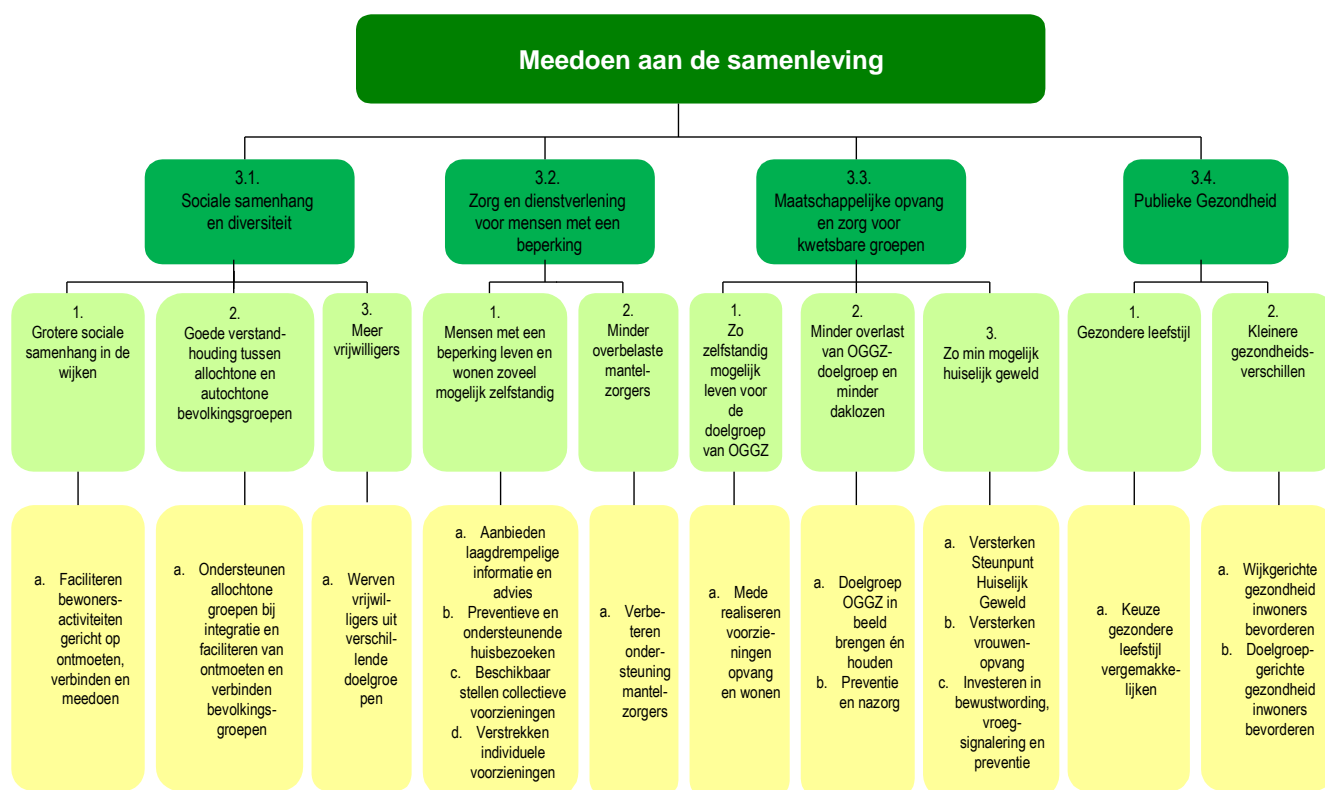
Meedoen aan de samenleving

3.1.
Sociale samenhang en diversiteit

3.2.
Zorg en dienstverlening voor mensen met een beperking

3.3.
Maatschappelijke opvang en zorg voor kwetsbare groepen

3.4.
Publieke Gezondheid

1.
Grotere sociale samenhang in de wijken

2.
Goede verstandhouding tussen allochtone en autochtone bevolkingsgroepen

3.
Meer vrijwilligers

1.
Mensen met een beperking leven en wonen zoveel mogelijk zelfstandig

2.
Minder overbelaste mantelzorgers

1.
Zo zelfstandig mogelijk leven voor de doelgroep van OGGZ

2.
Minder overlast van OGGZ-doelgroep en minder daklozen

3.
Zo min mogelijk huiselijk geweld

1.
Gezondere leefstijl

2.
Kleinere gezondheidsverschillen

a. Faciliteren bewonersactiviteiten gericht op ontmoeten, verbinden en meedoen

a. Ondersteunen allochtone groepen bij integratie en faciliteren van ontmoeten en verbinden bevolkingsgroepen

a. Werven vrijwilligers uit verschillende doelgroepen

a. Aanbieden laagdrempelige informatie en advies
b. Preventieve en ondersteunende huisbezoeken
c. Beschikbaar stellen collectieve voorzieningen
d. Verstrekken individuele voorzieningen

a. Verbeteren ondersteuning mantelzorgers

a. Mede realiseren voorzieningen opvang en wonen

a. Doelgroep OGGZ in beeld brengen én houden
b. Preventie en nazorg

a. Versterken Steunpunt Huiselijk Geweld
b. Versterken vrouwenopvang
c. Investeren in bewustwording, vroegsignalering en preventie

a. Keuze gezondere leefstijl vergemakkelijken

a. Wijkgerichte gezondheid inwoners bevorderen
b. Doelgroepgerichte gezondheid inwoners bevorderen